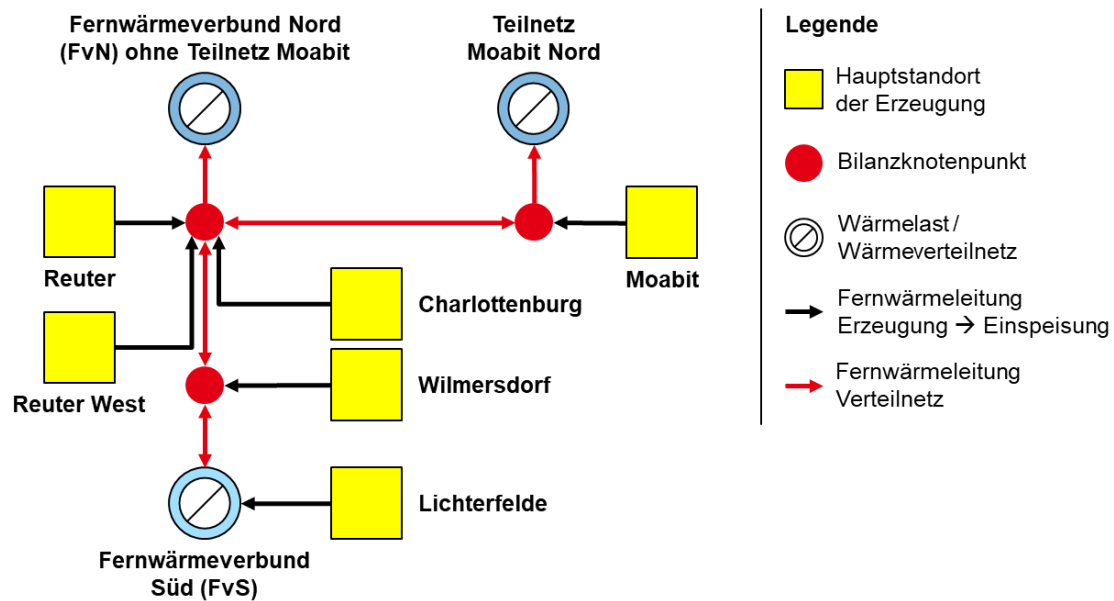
Fernwärmeverbund Nord (FvN) ohne Teilnetz Moabit

Teilnetz Moabit Nord

Reuter

Moabit

Charlottenburg

Reuter West

Wilmersdorf

Lichterfelde

Fernwärmeverbund Süd (FvS)

Legende

Hauptstandort der Erzeugung

Bilanzknotenpunkt

Wärmelast / Wärmeverteilnetz

Fernwärmeleitung Erzeugung → Einspeisung

Fernwärmeleitung Verteilnetz